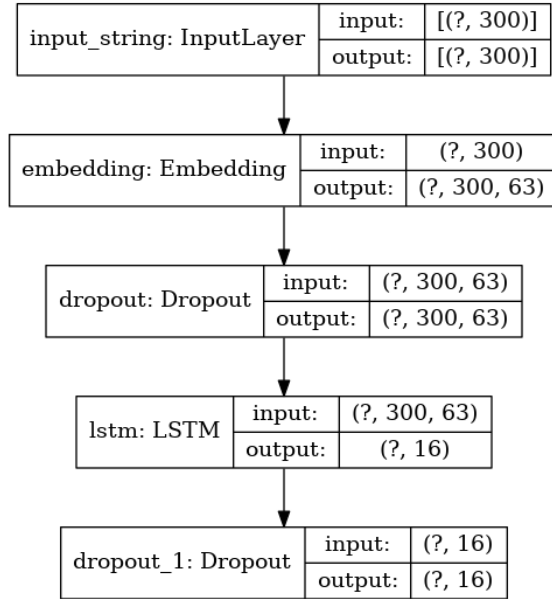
| input_string: InputLayer | input: | [(?, 300)] |
|---|---|---|
| | output: | [(?, 300)] |

| embedding: Embedding | input: | (?, 300) |
|---|---|---|
| | output: | (?, 300, 63) |

| dropout: Dropout | input: | (?, 300, 63) |
|---|---|---|
| | output: | (?, 300, 63) |

| lstm: LSTM | input: | (?, 300, 63) |
|---|---|---|
| | output: | (?, 16) |

| dropout_1: Dropout | input: | (?, 16) |
|---|---|---|
| | output: | (?, 16) |